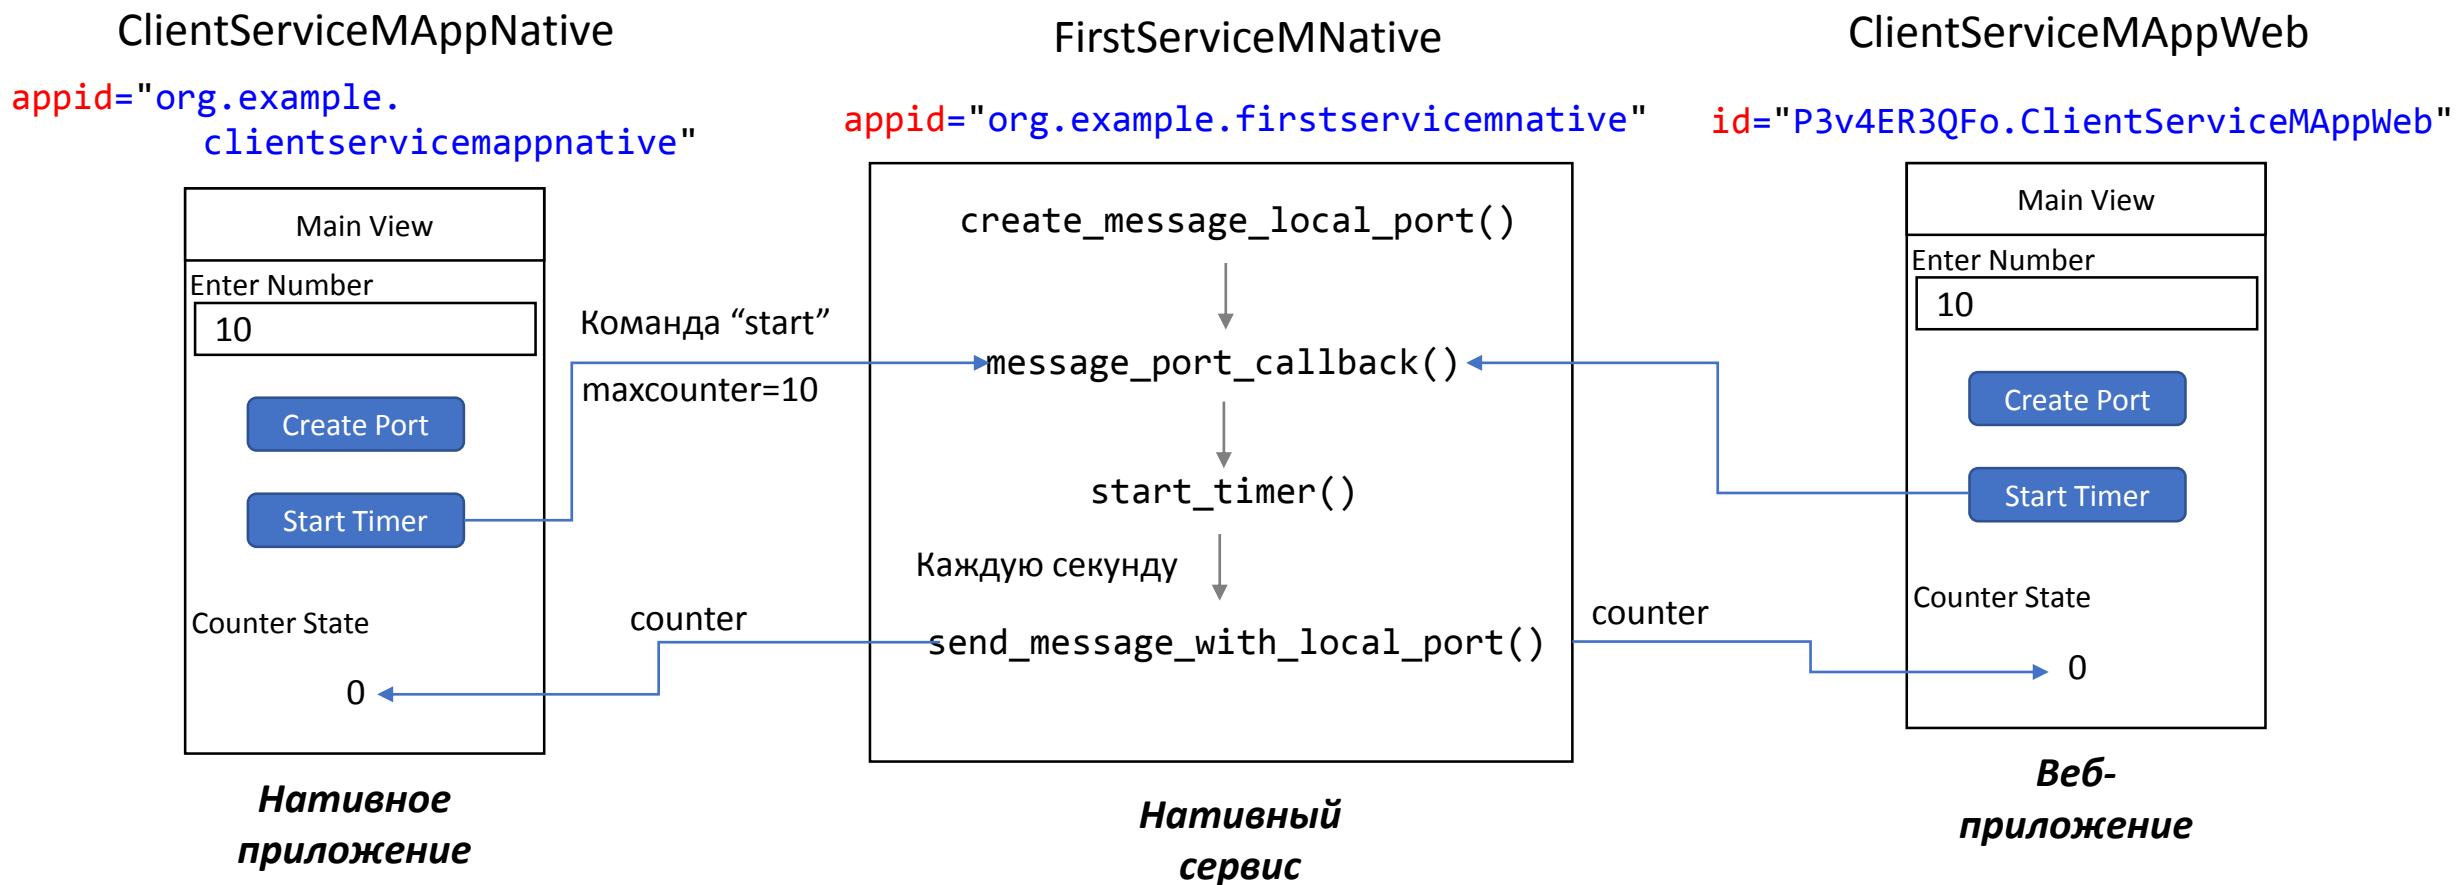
ClientServiceMAppNative

appid="org.example.clientservicemappnative"

Main View

Enter Number

10

Create Port

Start Timer

Counter State

0

Нативное приложение

FirstServiceMNative

appid="org.example.firstservicemnative"

create_message_local_port()

Команда "start"

maxcounter=10

message_port_callback()

start_timer()

Каждую секунду

counter

send_message_with_local_port()

counter

Нативный сервис

ClientServiceMAppWeb

id="P3v4ER3QFo.ClientServiceMAppWeb"

Main View

Enter Number

10

Create Port

Start Timer

Counter State

0

Веб-приложение